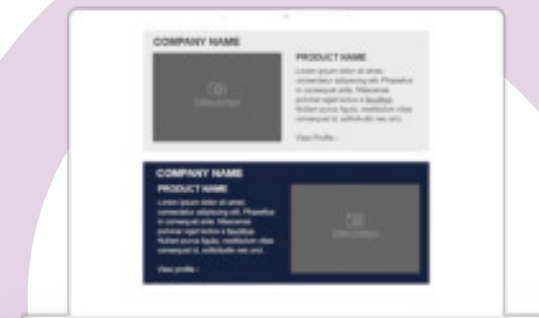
COMPANY NAME

PRODUCT NAME

Lorem ipsum dolor sit amet, consectetur adipiscing elit. Phasellus in consequat ante. Maecenas pulvinar eget lectus a faucibus. Nullam purus ligula, vestibulum vitae consequat id, sollicitudin nec orci.

View Profile ›

COMPANY NAME

PRODUCT NAME

Lorem ipsum dolor sit amet, consectetur adipiscing elit. Phasellus in consequat ante. Maecenas pulvinar eget lectus a faucibus. Nullam purus ligula, vestibulum vitae consequat id, sollicitudin nec orci.

View profile ›